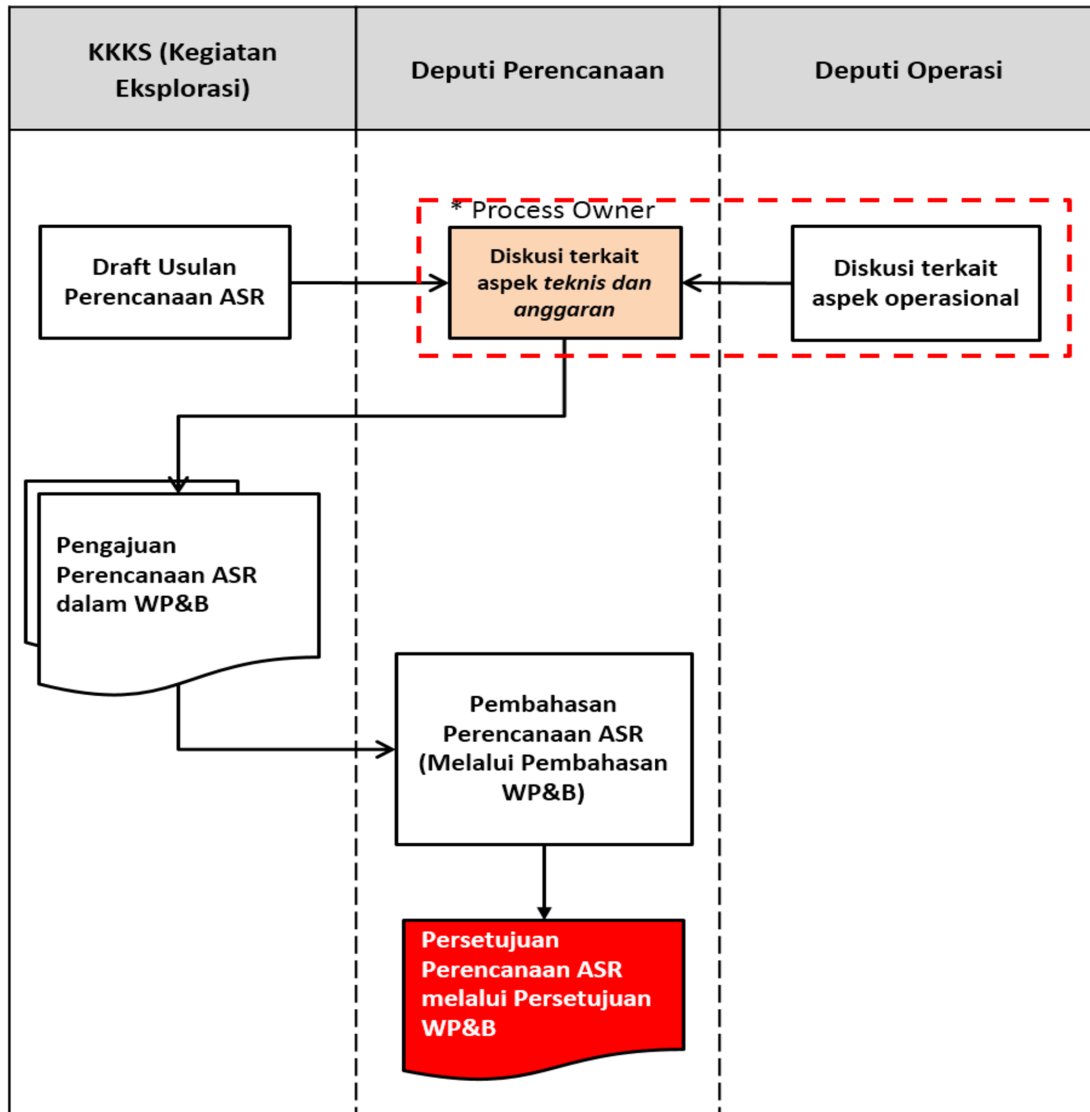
KKKS (Kegiatan Eksplorasi)

Deputi Perencanaan

Deputi Operasi

* Process Owner

Draft Usulan Perencanaan ASR

Diskusi terkait aspek *teknis dan anggaran*

Diskusi terkait aspek operasional

Pengajuan Perencanaan ASR dalam WP&B

Pembahasan Perencanaan ASR (Melalui Pembahasan WP&B)

Persetujuan Perencanaan ASR melalui Persetujuan WP&B